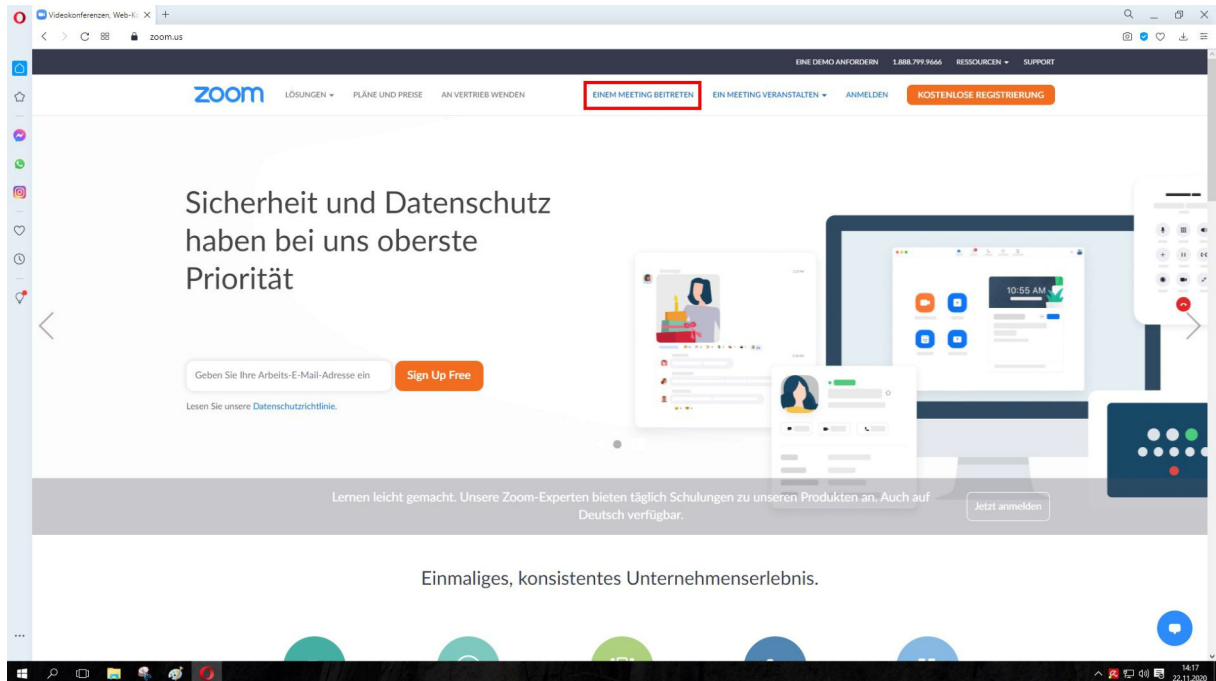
Videokonferenzen, Web-K
zoom.us

EINE DEMO ANFORDERN 1.888.799.9666 RESSOURCEN SUPPORT

zoom LÖSUNGEN PLÄNE UND PREISE AN VERTRIEB WENDEN EINEM MEETING BEITRETEN EIN MEETING VERANSTALTEN ANMELDEN KOSTENLOSE REGISTRIERUNG

Sicherheit und Datenschutz haben bei uns oberste Priorität

Geben Sie Ihre Arbeits-E-Mail-Adresse ein Sign Up Free

Lesen Sie unsere Datenschutzrichtlinie.

10:55 AM

Lernen leicht gemacht. Unsere Zoom-Experten bieten täglich Schulungen zu unseren Produkten an. Auch auf Deutsch verfügbar.

Jetzt anmelden

Einmaliges, konsistentes Unternehmenserlebnis.

14:17
22.11.2020